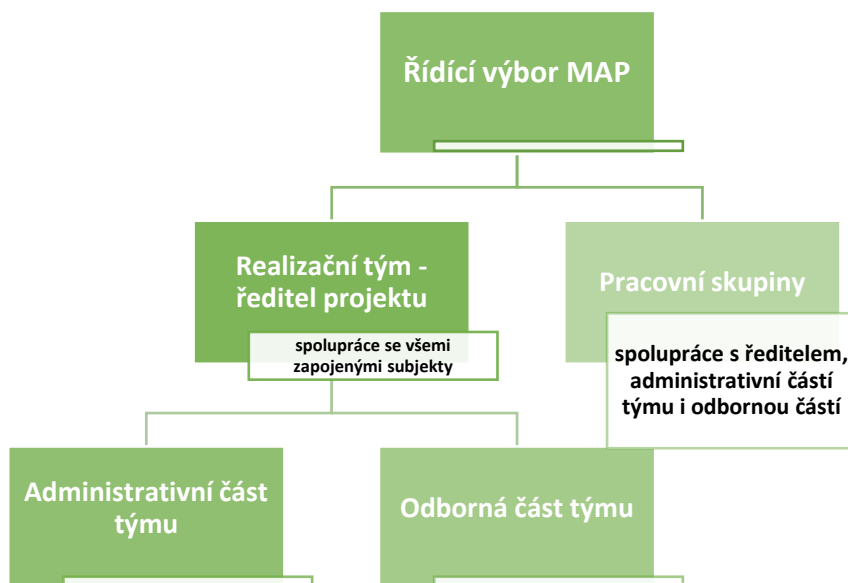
Řídící výbor MAP

Realizační tým - ředitel projektu

spolupráce se všemi zapojenými subjekty

Pracovní skupiny

spolupráce s ředitelem, administrativní částí týmu i odbornou částí

Administrativní část týmu

Odborná část týmu